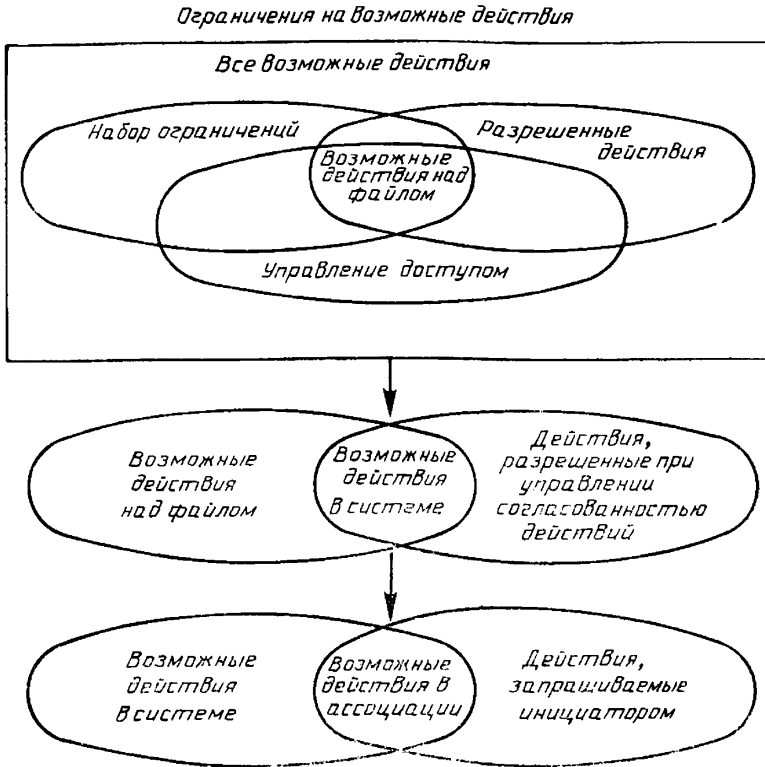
Ограничения на возможные действия

Все возможные действия

Набор ограничений

Разрешенные действия

Возможные действия над файлом

Управление доступом

Возможные действия над файлом

Возможные действия в системе

Действия, разрешенные при управлении согласованностью действий

Возможные действия в системе

Возможные действия в ассоциации

Действия, запрашиваемые инициатором